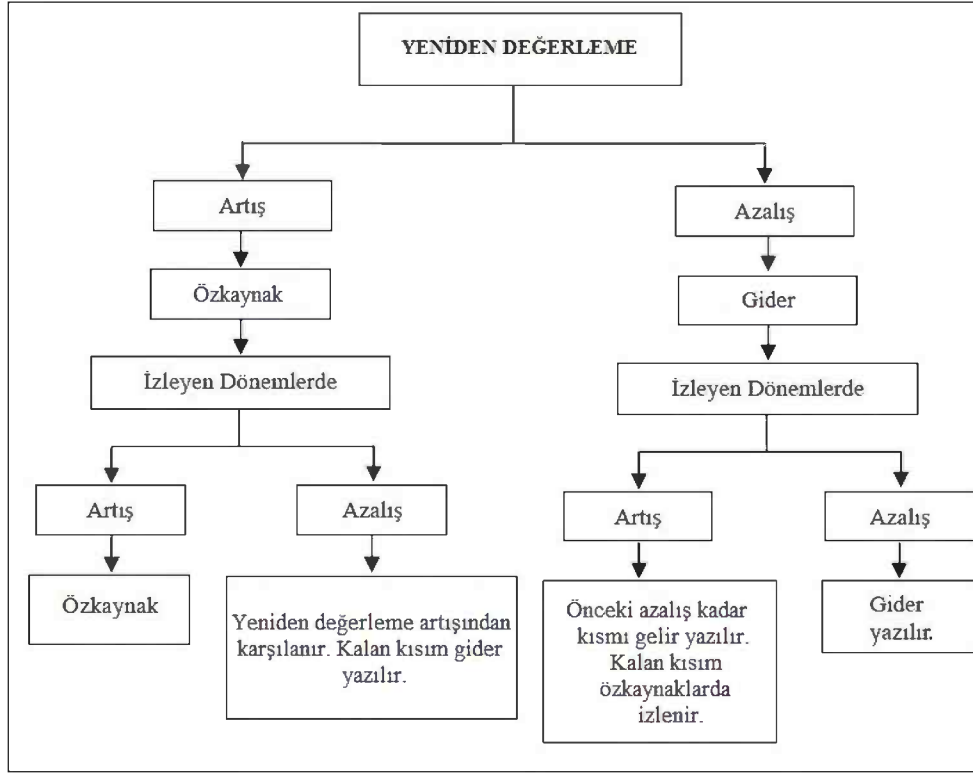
YENİDEN DEĞERLEME

Artış

Özkaynak

İzleyen Dönemlerde

Artış

Özkaynak

Azalış

Yeniden değerleme artışından karşılanır. Kalan kısım gider yazılır.

Azalış

Gider

İzleyen Dönemlerde

Artış

Önceki azalış kadar kısmı gelir yazılır. Kalan kısım özkaynaklarda izlenir.

Azalış

Gider yazılır.